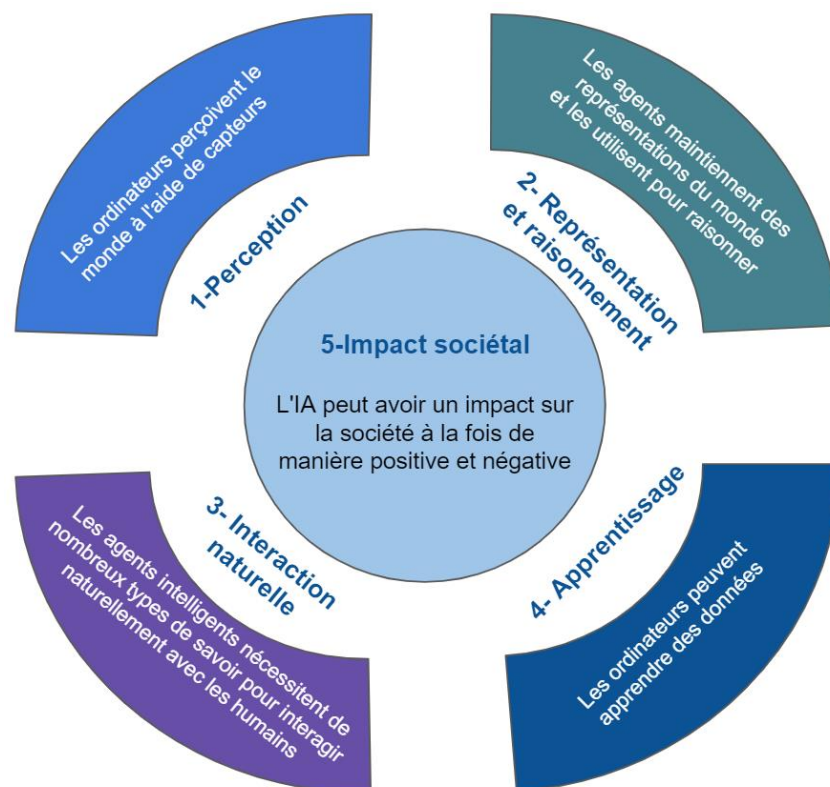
Les ordinateurs perçoivent le monde à l'aide de capteurs

1-Perception

Les agents maintiennent des représentations du monde et les utilisent pour raisonner

2- Représentation et raisonnement

5-Impact sociétal

L'IA peut avoir un impact sur la société à la fois de manière positive et négative

3- Interaction naturelle

Les agents intelligents nécessitent de nombreux types de savoir pour interagir naturellement avec les humains

4- Apprentissage

Les ordinateurs peuvent apprendre des données